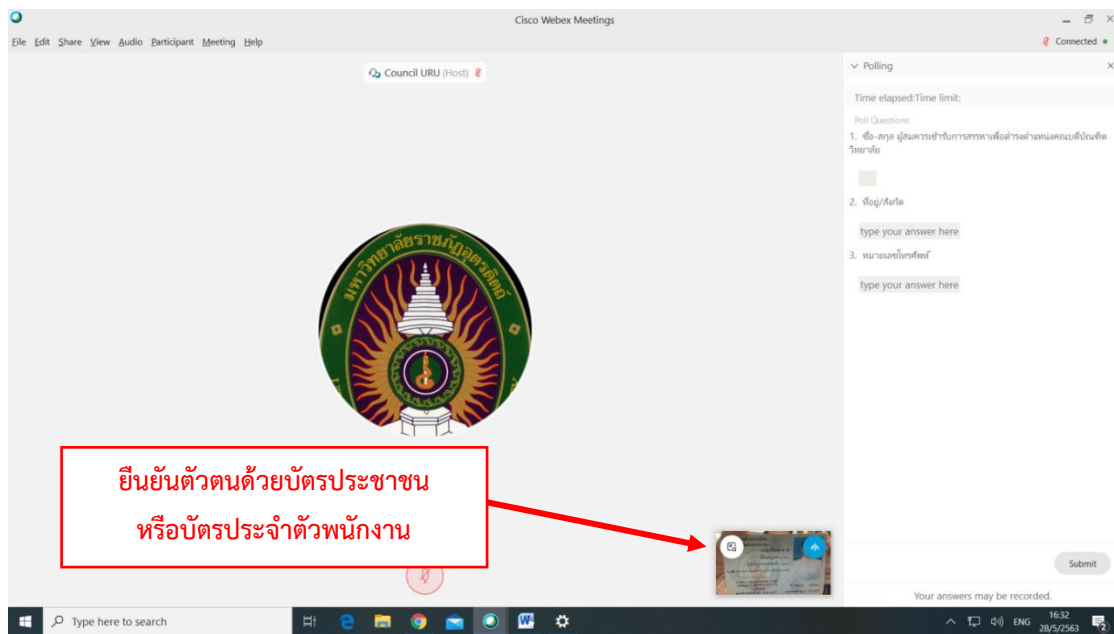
Cisco Webex Meetings

File Edit Share View Audio Participant Meeting Help

Connected

Council URU (Host)

Polling

Time elapsed:Time limit:

Poll Questions:

1. ชื่อ-สกุล ผู้สมควรเข้ารับการสรรหาเพื่อดำรงตำแหน่งคณบดีบัณฑิตวิทยาลัย

2. ที่อยู่/สังกัด

type your answer here

3. หมายเลขโทรศัพท์

type your answer here

มหาวิทยาลัยราชภัฏอุตรดิตถ์

ยืนยันตัวตนด้วยบัตรประชาชน
หรือบัตรประจำตัวพนักงาน

Submit

Your answers may be recorded.

Type here to search

ENG 16:32 28/5/2563